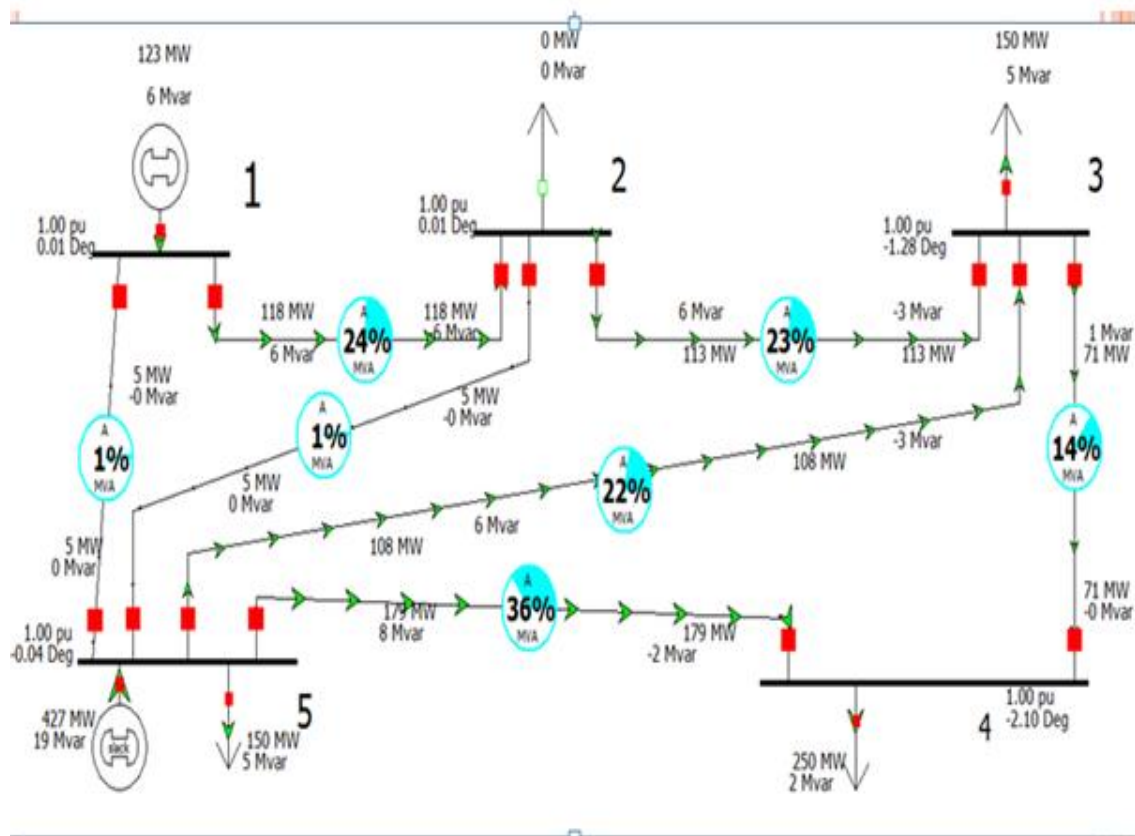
123 MW
6 Mvar

1

1.00 pu
0.01 Deg

0 MW
0 Mvar

2

1.00 pu
0.01 Deg

150 MW
5 Mvar

3

1.00 pu
-1.28 Deg

118 MW
6 Mvar

A
24%
MVA

118 MW
6 Mvar

6 Mvar
113 MW

A
23%
MVA

-3 Mvar
113 MW

1 Mvar
71 MW

5 MW
-0 Mvar

A
1%
MVA

A
1%
MVA

5 MW
-0 Mvar

5 MW
0 Mvar

A
22%
MVA

108 MW

-3 Mvar

A
14%
MVA

5 MW
0 Mvar

108 MW

6 Mvar

179 MW
8 Mvar

A
36%
MVA

179 MW
-2 Mvar

71 MW
-0 Mvar

1.00 pu
-0.04 Deg

427 MW
19 Mvar

slack

5

150 MW
5 Mvar

1.00 pu
-2.10 Deg

4

250 MW
2 Mvar